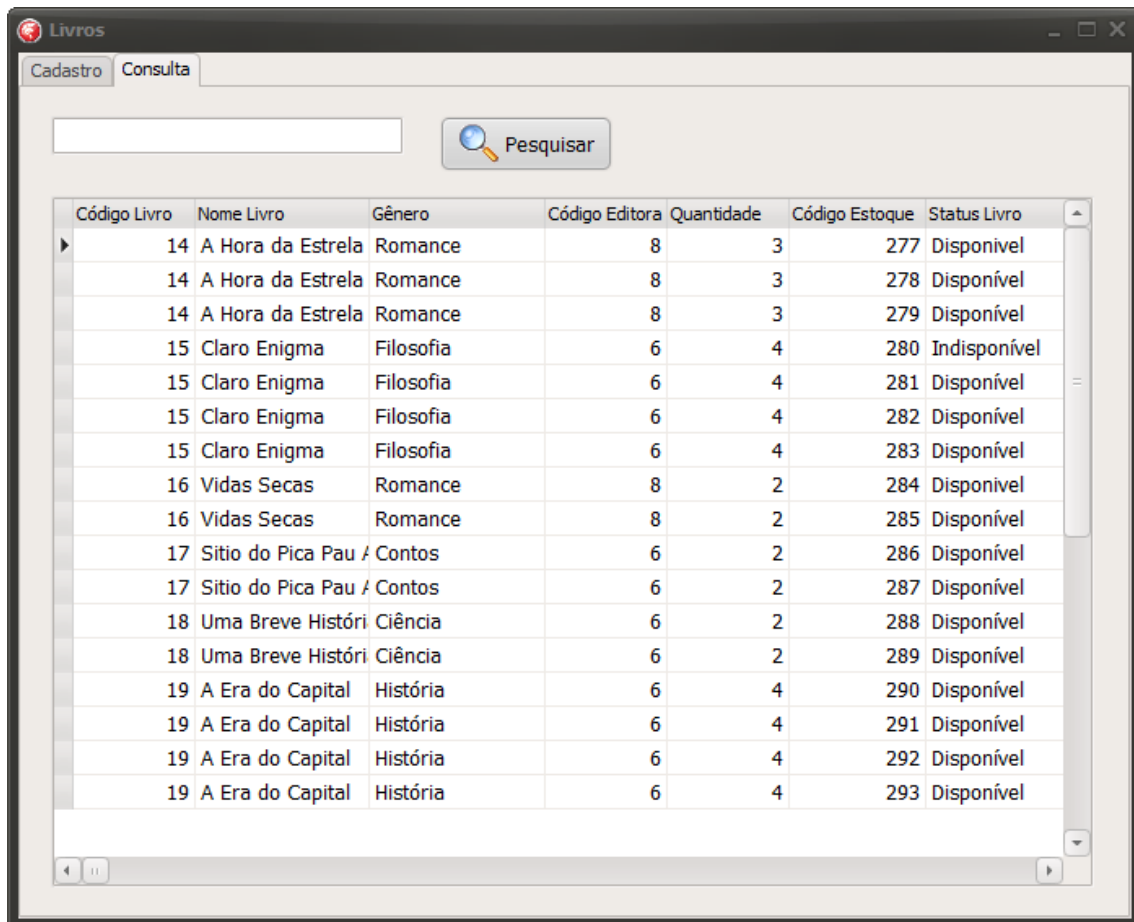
Livros

Cadastro | Consulta

Pesquisar

| Código Livro | Nome Livro | Gênero | Código Editora | Quantidade | Código Estoque | Status Livro |
|---|---|---|---|---|---|---|
| 14 | A Hora da Estrela | Romance | 8 | 3 | 277 | Disponível |
| 14 | A Hora da Estrela | Romance | 8 | 3 | 278 | Disponível |
| 14 | A Hora da Estrela | Romance | 8 | 3 | 279 | Disponível |
| 15 | Claro Enigma | Filosofia | 6 | 4 | 280 | Indisponível |
| 15 | Claro Enigma | Filosofia | 6 | 4 | 281 | Disponível |
| 15 | Claro Enigma | Filosofia | 6 | 4 | 282 | Disponível |
| 15 | Claro Enigma | Filosofia | 6 | 4 | 283 | Disponível |
| 16 | Vidas Secas | Romance | 8 | 2 | 284 | Disponivel |
| 16 | Vidas Secas | Romance | 8 | 2 | 285 | Disponível |
| 17 | Sitio do Pica Pau A | Contos | 6 | 2 | 286 | Disponível |
| 17 | Sitio do Pica Pau A | Contos | 6 | 2 | 287 | Disponível |
| 18 | Uma Breve Históri | Ciência | 6 | 2 | 288 | Disponível |
| 18 | Uma Breve Históri | Ciência | 6 | 2 | 289 | Disponível |
| 19 | A Era do Capital | História | 6 | 4 | 290 | Disponível |
| 19 | A Era do Capital | História | 6 | 4 | 291 | Disponível |
| 19 | A Era do Capital | História | 6 | 4 | 292 | Disponível |
| 19 | A Era do Capital | História | 6 | 4 | 293 | Disponível |